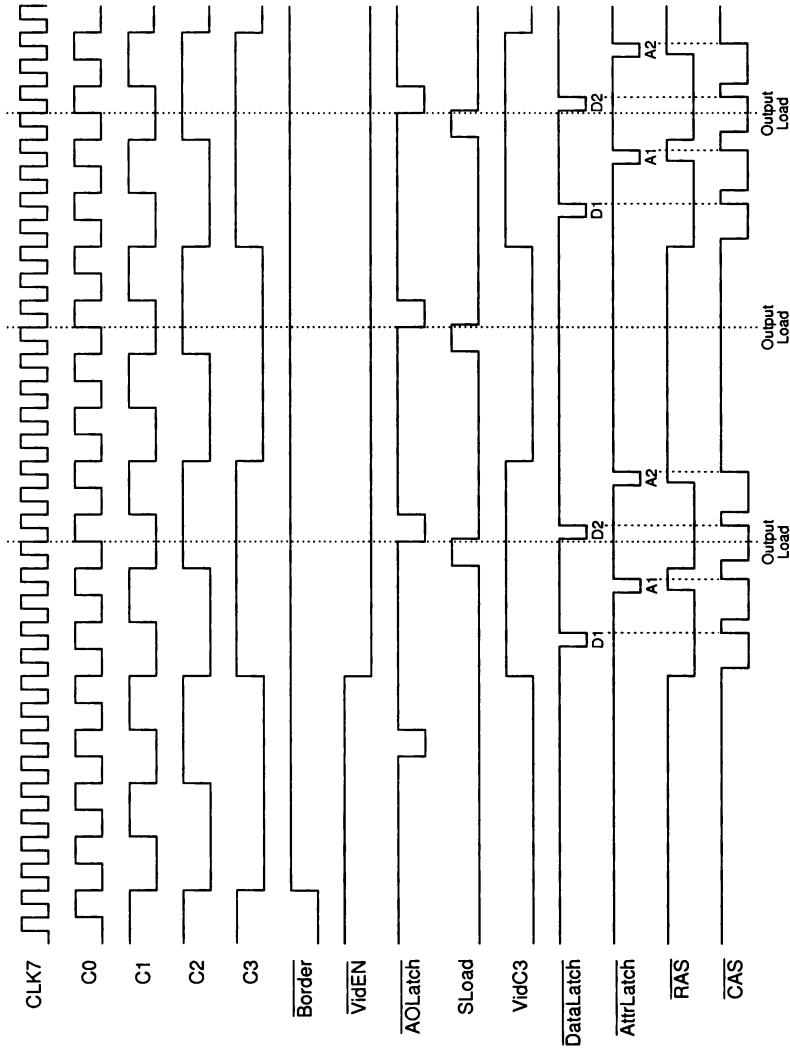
CLK7
C0
C1
C2
C3
$\overline{\text{Border}}$
$\overline{\text{VidEN}}$
$\overline{\text{AOLatch}}$
SLoad
VidC3
$\overline{\text{DataLatch}}$
$\overline{\text{AttrLatch}}$
$\overline{\text{RAS}}$
$\overline{\text{CAS}}$

D1
A1
D2
A2
Output Load
Output Load
D1
A1
D2
A2
Output Load